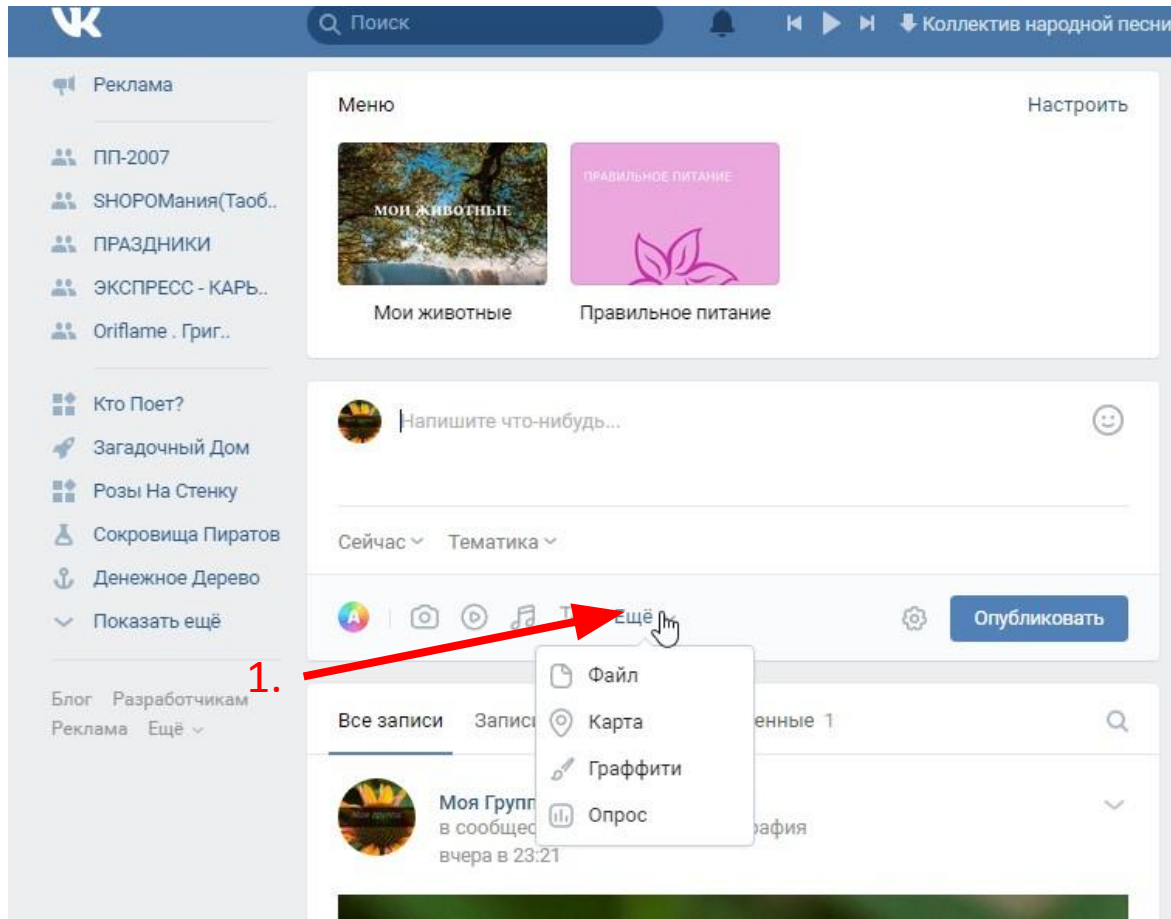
Поиск

Коллектив народной песни

Реклама

ПП-2007

SHOPOМания(Таоб..

ПРАЗДНИКИ

ЭКСПРЕСС - КАРЬ..

Oriflame . Григ..

Кто Поет?

Загадочный Дом

Розы На Стенку

Сокровища Пиратов

Денежное Дерево

Показать ещё

Блог Разработчикам

Реклама Ещё

Меню

Настроить

МОИ ЖИВОТНЫЕ

Мои животные

ПРАВИЛЬНОЕ ПИТАНИЕ

Правильное питание

Напишите что-нибудь...

Сейчас Тематика

Ещё

Опубликовать

1.

Файл

Карта

Граффити

Опрос

Все записи

Запис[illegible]

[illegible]енные 1

Моя Групп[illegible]

в сообщес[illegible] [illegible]рафия

вчера в 23:21